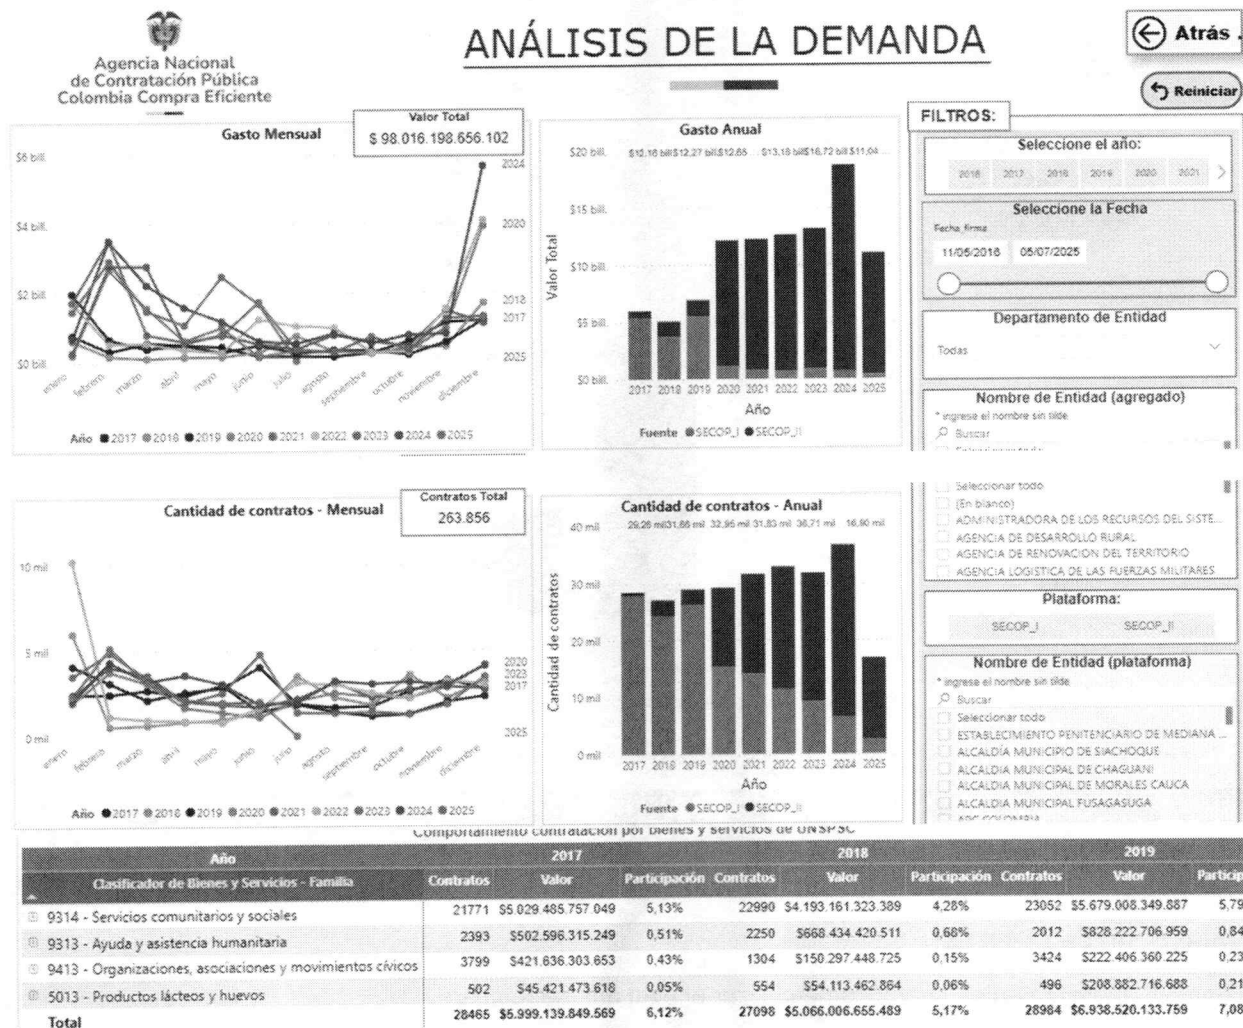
Agencia Nacional de Contratación Pública Colombia Compra Eficiente

ANÁLISIS DE LA DEMANDA

Atrás

Reiniciar

Gasto Mensual

Valor Total
$ 98.016.198.656.102

$6 bill.
$4 bill.
$2 bill.
$0 bill.

2024
2020
2018
2017
2025

enero febrero marzo abril mayo junio julio agosto septiembre octubre noviembre diciembre

Año 2017 2018 2019 2020 2021 2022 2023 2024 2025

Gasto Anual

$10,16 bill $12,27 bill $12,65 $13,18 bill $16,72 bill $11,04

$20 bill.
$15 bill.
$10 bill.
$5 bill.
$0 bill.

Valor Total

2017 2018 2019 2020 2021 2022 2023 2024 2025
Año

Fuente SECOP_I SECOP_II

FILTROS:

Seleccione el año:
2016 2017 2018 2019 2020 2021

Seleccione la Fecha
Fecha_firma
11/05/2016 05/07/2025

Departamento de Entidad
Todas

Nombre de Entidad (agregado)
* ingrese el nombre sin tilde
Buscar

Cantidad de contratos - Mensual

Contratos Total
263.856

10 mil
5 mil
0 mil

2020
2023
2017
2025

enero febrero marzo abril mayo junio julio agosto septiembre octubre noviembre diciembre

Año 2017 2018 2019 2020 2021 2022 2023 2024 2025

Cantidad de contratos - Anual

29,26 mil 31,86 mil 32,96 mil 31,83 mil 36,71 mil 16,90 mil

40 mil
30 mil
20 mil
10 mil
0 mil

Cantidad de contratos

2017 2018 2019 2020 2021 2022 2023 2024 2025
Año

Fuente SECOP_I SECOP_II

Seleccionar todo
(En blanco)
ADMINISTRADORA DE LOS RECURSOS DEL SISTE...
AGENCIA DE DESARROLLO RURAL
AGENCIA DE RENOVACION DEL TERRITORIO
AGENCIA LOGISTICA DE LAS FUERZAS MILITARES

Plataforma:
SECOP_I SECOP_II

Nombre de Entidad (plataforma)
* ingrese el nombre sin tilde
Buscar
Seleccionar todo
ESTABLECIMIENTO PENITENCIARIO DE MEDIANA ...
ALCALDIA MUNICIPIO DE SIACHOQUE
ALCALDIA MUNICIPAL DE CHAGUANI
ALCALDIA MUNICIPAL DE MORALES CAUCA
ALCALDIA MUNICIPAL FUSAGASUGA

Comportamiento contratación por bienes y servicios de UNSPSC

| Año | 2017 | | | 2018 | | | 2019 | | |
|---|---|---|---|---|---|---|---|---|---|
| Clasificador de Bienes y Servicios - Familia | Contratos | Valor | Participación | Contratos | Valor | Participación | Contratos | Valor | Particip |
| 9314 - Servicios comunitarios y sociales | 21771 | $5.029.485.757.049 | 5,13% | 22990 | $4.193.161.323.389 | 4,28% | 23052 | $5.679.008.349.887 | 5,79 |
| 9313 - Ayuda y asistencia humanitaria | 2393 | $502.596.315.249 | 0,51% | 2250 | $668.434.420.511 | 0,68% | 2012 | $828.222.706.959 | 0,84 |
| 9413 - Organizaciones, asociaciones y movimientos cívicos | 3799 | $421.636.303.653 | 0,43% | 1304 | $150.297.448.725 | 0,15% | 3424 | $222.406.360.225 | 0,23 |
| 5013 - Productos lácteos y huevos | 502 | $45.421.473.618 | 0,05% | 554 | $54.113.462.864 | 0,06% | 496 | $208.882.716.688 | 0,21 |
| Total | 28465 | $5.999.139.849.569 | 6,12% | 27098 | $5.066.006.655.489 | 5,17% | 28984 | $6.938.520.133.759 | 7,08 |